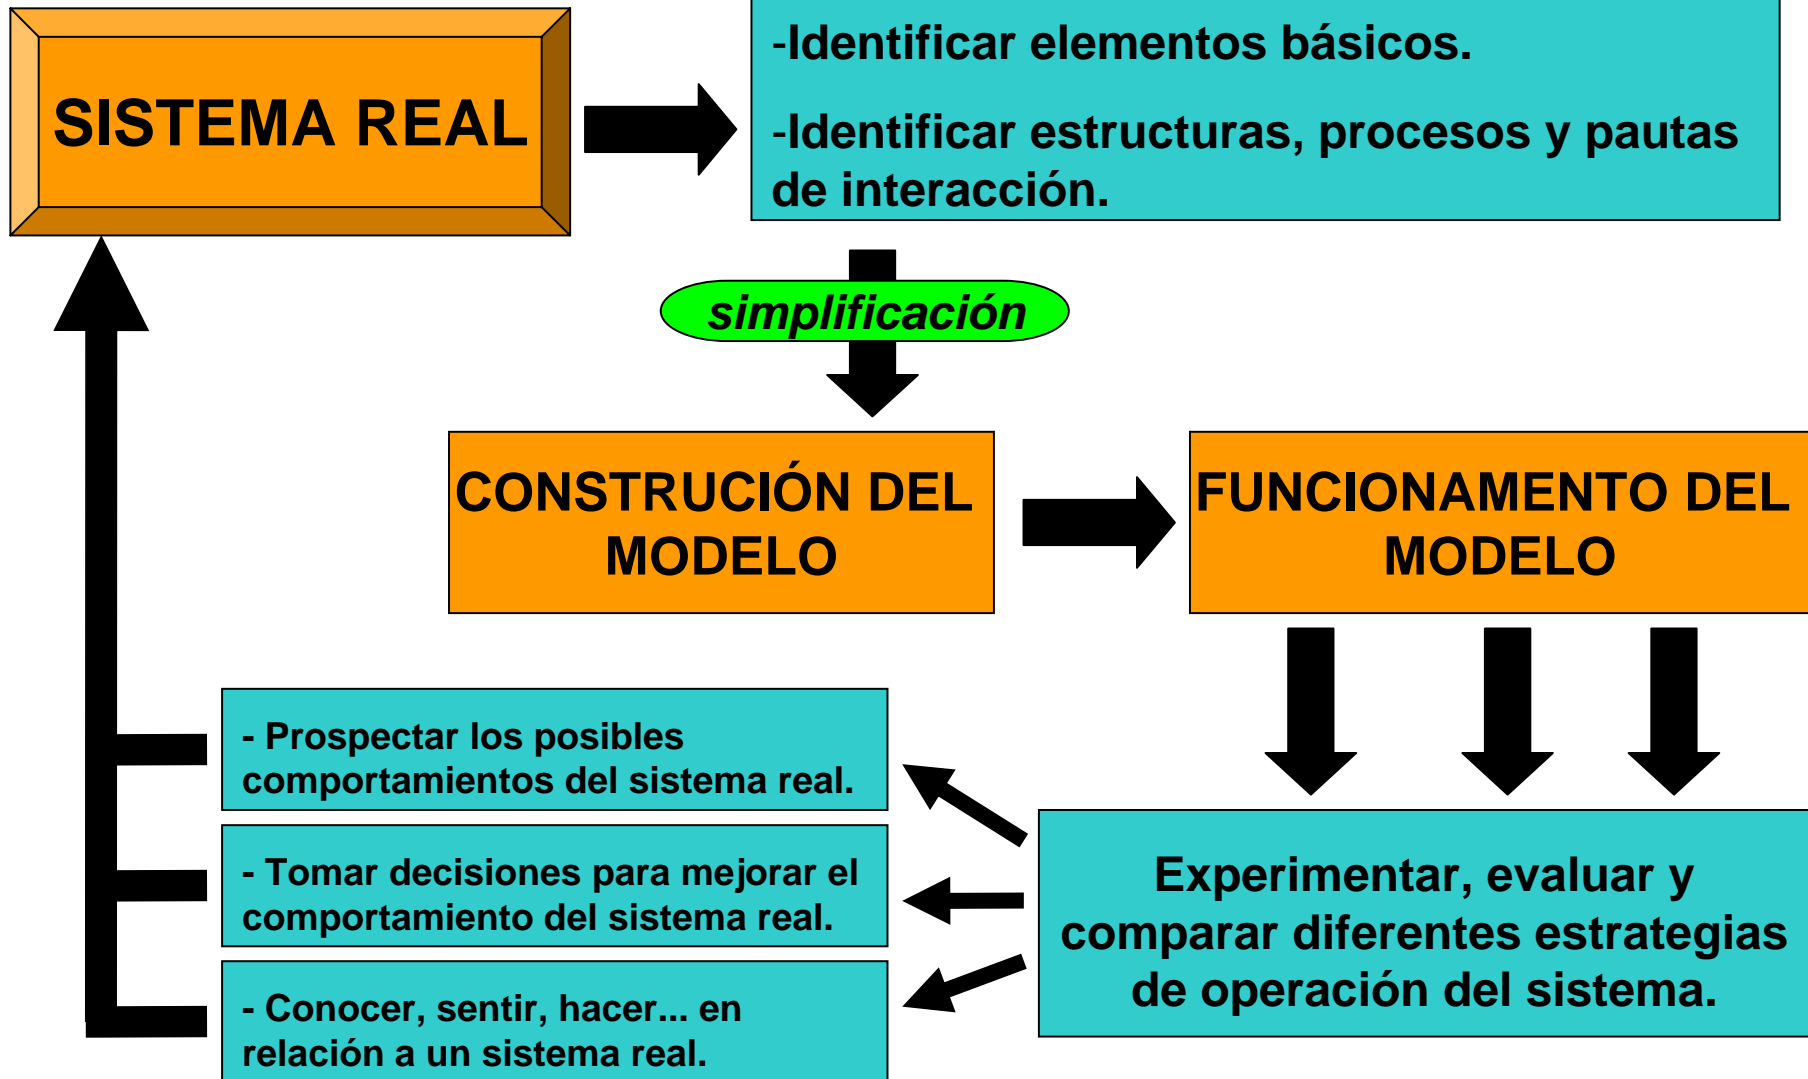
SISTEMA REAL

-Identificar elementos básicos.

-Identificar estructuras, procesos y pautas de interacción.

simplificación

CONSTRUCIÓN DEL MODELO

FUNCIONAMENTO DEL MODELO

- Prospectar los posibles comportamientos del sistema real.

- Tomar decisiones para mejorar el comportamiento del sistema real.

- Conocer, sentir, hacer... en relación a un sistema real.

Experimentar, evaluar y comparar diferentes estrategias de operación del sistema.